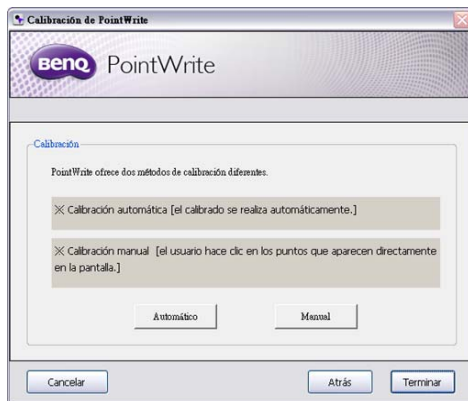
Calibración de PointWrite

BenQ PointWrite

Calibración

PointWrite ofrece dos métodos de calibración diferentes.

※ Calibración automática [el calibrado se realiza automáticamente.]

※ Calibración manual [el usuario hace clic en los puntos que aparecen directamente en la pantalla.]

Automático

Manual

Cancelar

Atrás

Terminar